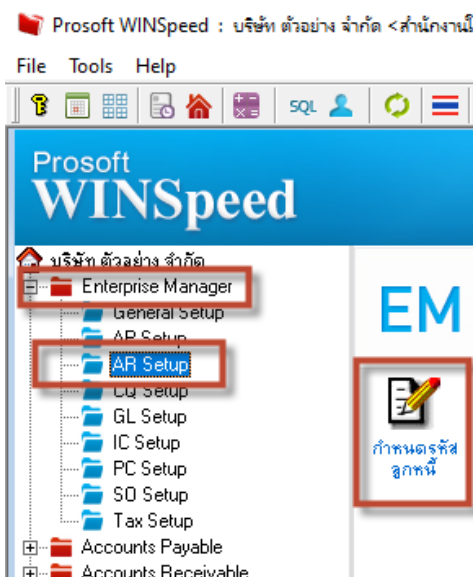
Prosoft WINSpeed : บริษัท ตัวอย่าง จำกัด <สำนักงานใ

File Tools Help

SQL

Prosoft
WINSpeed

บริษัท ตัวอย่าง จำกัด
Enterprise Manager
General Setup
AP Setup
AR Setup
CQ Setup
GL Setup
IC Setup
PC Setup
SO Setup
Tax Setup
Accounts Payable
Accounts Receivable

EM

กำหนดรหัสลูกหนี้